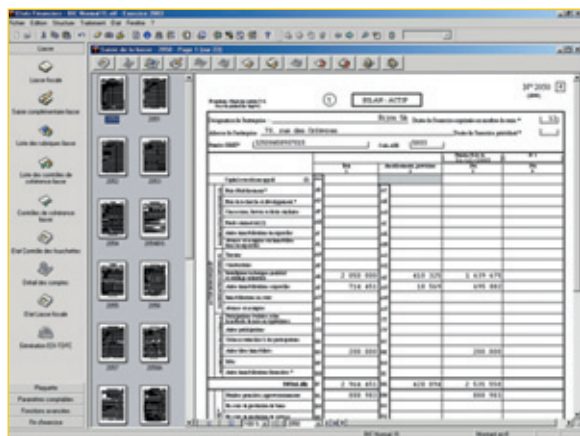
Fichier Edition Structure Traitement Etat Fenêtre ?

Liasse

Liasse fiscale

Saisie complémentaire liasse

Liste des rubriques liasse

Liste des contrôles de cohérence liasse

Contrôles de cohérence liasse

Etat Contrôle des touchettes

Détail des comptes

Etat Liasse fiscale

Générateur EDI-TDFC

Paquets

Paramètres comptables

Fonctions avancées

Ré-dfinances

Saisie de la liasse - 2050 - Page 1 (sur 2)

2050

2051

2052

2053

2054

2054bis

2055

2056

2057

2058A

①

BILAN - ACTIF

N° 2050

Désignation de l'entreprise

Adresse de l'entreprise 70, rue des Orfèvres

Numéro SIRET

2 050 000

410 325

1 639 675

714 453

18 569

695 883

200 000

200 000

2 964 453

428 894

2 535 558

888 983

888 983